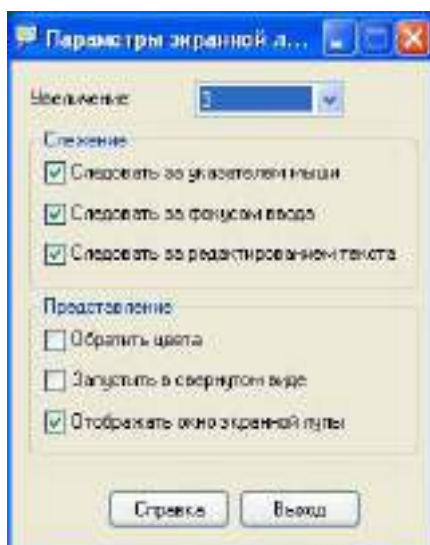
Параметры экранной л...

Увеличение: 3

Слежение

Следовать за указателем мыши

Следовать за фокусом ввода

Следовать за редактированием текста

Представление

Обратить цвета

Запустить в свернутом виде

Отображать окно экранной лупы

Справка

Выход